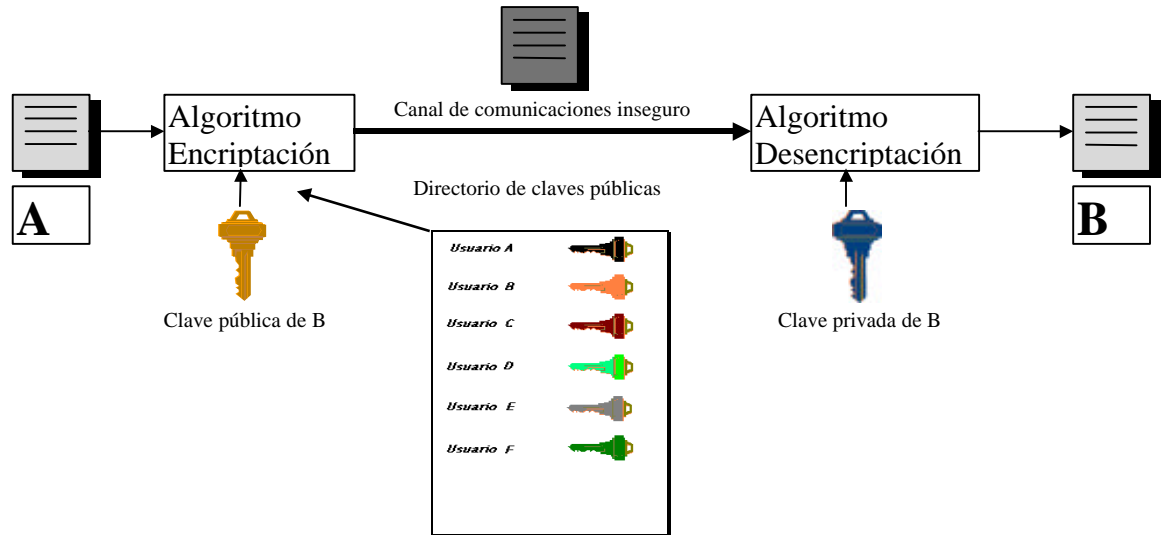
Algoritmo Encriptación

Canal de comunicaciones inseguro

Algoritmo Desencriptación

A

B

Directorio de claves públicas

Usuario A
Usuario B
Usuario C
Usuario D
Usuario E
Usuario F

Clave pública de B

Clave privada de B